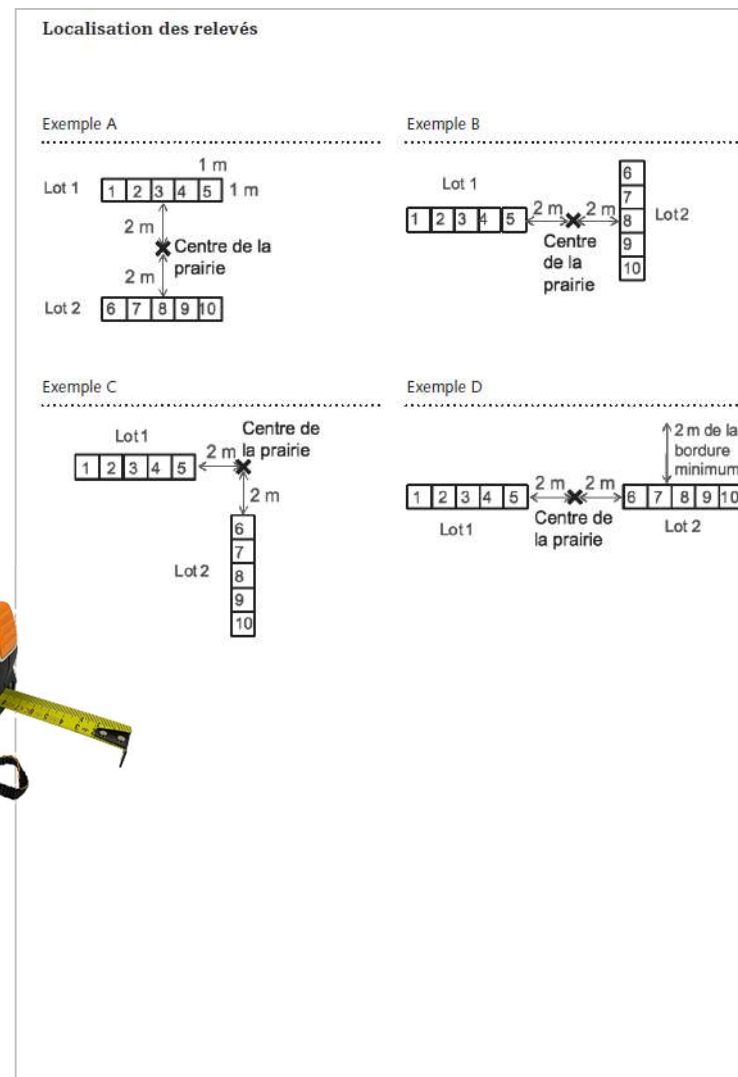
Localisation des relevés

Exemple A

1 m

Lot 1 | 1 | 2 | 3 | 4 | 5 | 1 m

2 m

Centre de la prairie

2 m

Lot 2 | 6 | 7 | 8 | 9 | 10

Exemple B

Lot 1

1 2 3 4 5

2 m 2 m

Centre de la prairie

6 7 8 9 10

Lot2

Exemple C

Lot1

1 2 3 4 5

2 m

Centre de la prairie

2 m

Lot2

6 7 8 9 10

Exemple D

2 m de la bordure minimum

1 2 3 4 5

Lot1

2 m 2 m

Centre de la prairie

6 7 8 9 10

Lot 2